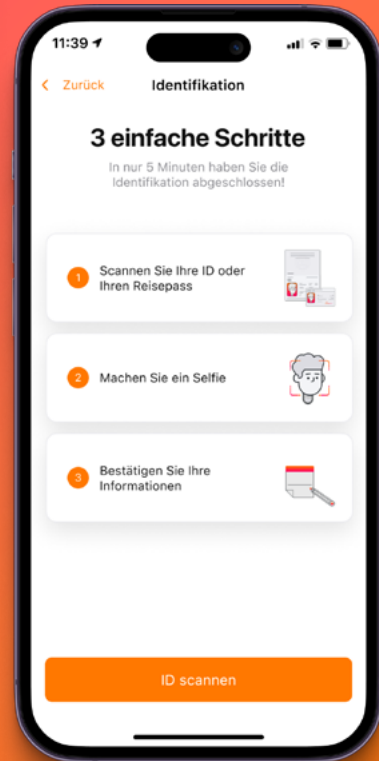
11:39

< Zurück Identifikation

3 einfache Schritte

In nur 5 Minuten haben Sie die Identifikation abgeschlossen!

1 Scannen Sie Ihre ID oder Ihren Reisepass

2 Machen Sie ein Selfie

3 Bestätigen Sie Ihre Informationen

ID scannen